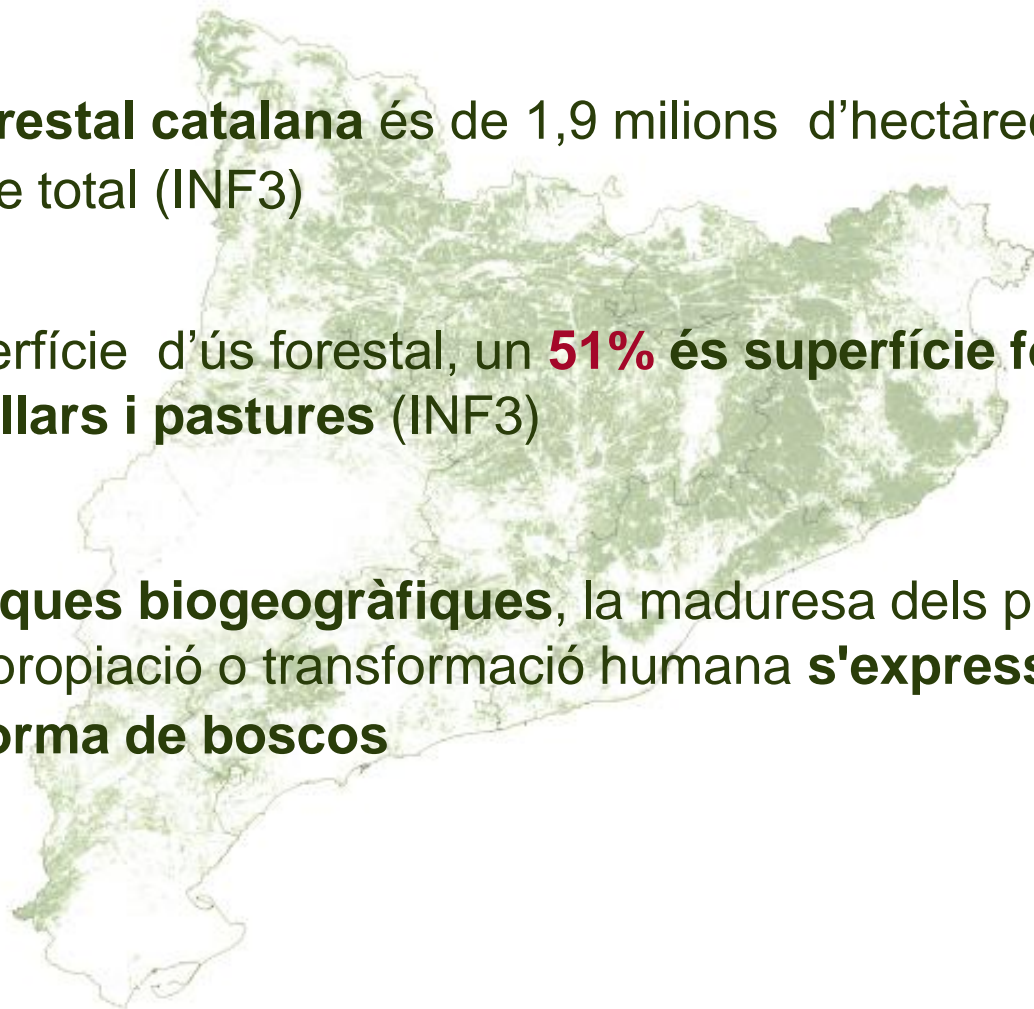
restal catalana és de 1,9 milions d'hectàree
e total (INF3)

erfície d'ús forestal, un 51% és superfície fo
llars i pastures (INF3)

ques biogeogràfiques, la maduresa dels p
propiació o transformació humana s'express
orma de boscos